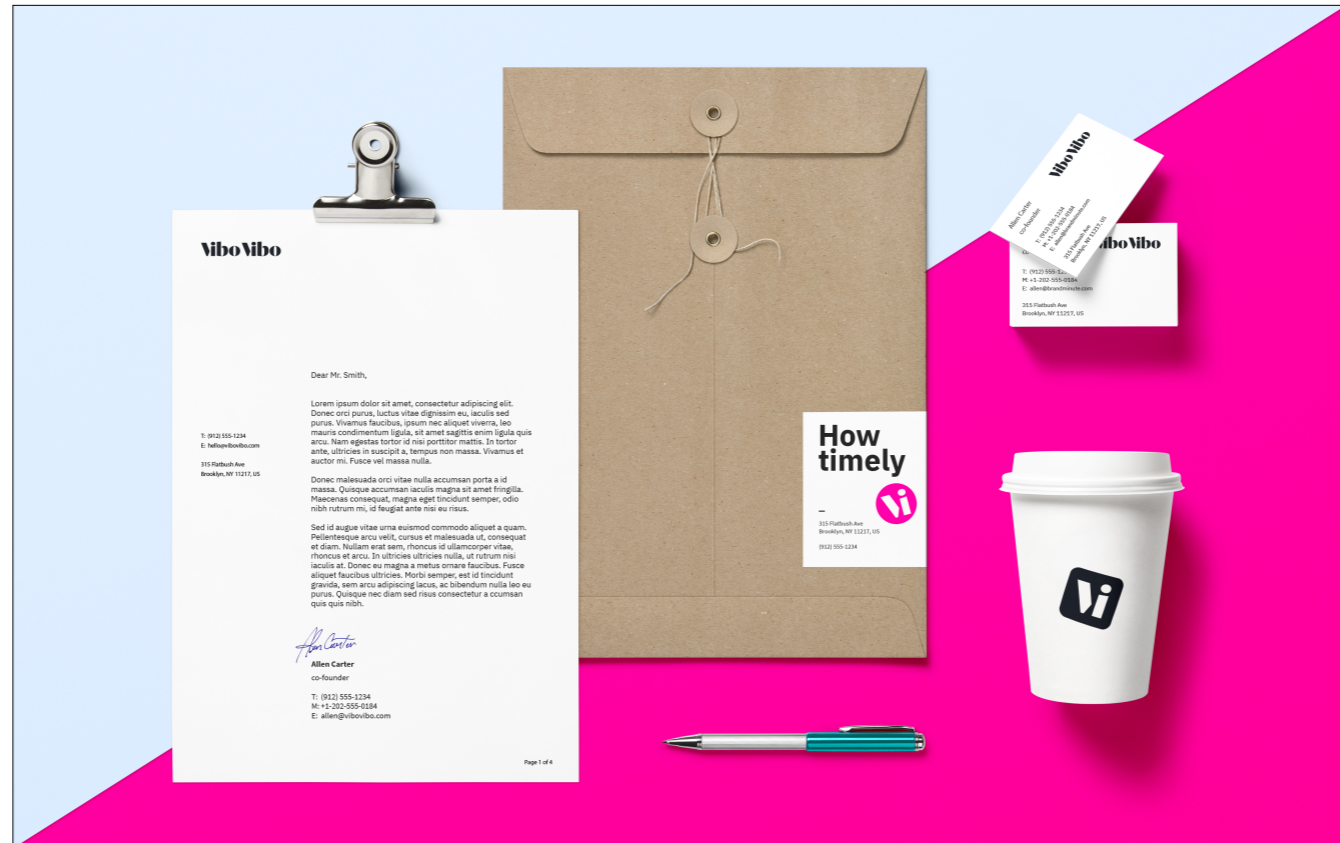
ViboVibo

T: (912) 555-1234
E: hello@vibovibo.com

315 Flatbush Ave
Brooklyn, NY 11217, US

Dear Mr. Smith,

Lorem ipsum dolor sit amet, consectetur adipiscing elit. Donec orci purus, luctus vitae dignissim eu, iaculis sed purus. Vivamus faucibus, ipsum nec aliquet viverra, leo mauris condimentum ligula, sit amet sagittis enim ligula quis arcu. Nam egestas tortor id nisi porttitor mattis. In tortor ante, ultricies in suscipit a, tempus non massa. Vivamus et auctor mi. Fusce vel massa nulla.

Donec malesuada orci vitae nulla accumsan porta a id massa. Quisque accumsan iaculis magna sit amet fringilla. Maecenas consequat, magna eget tincidunt semper, odio nibh rutrum mi, id feugiat ante nisi eu risus.

Sed id augue vitae urna euismod commodo aliquet a quam. Pellentesque arcu velit, cursus et malesuada ut, consequat et diam. Nullam erat sem, rhoncus id ullamcorper vitae, rhoncus et arcu. In ultricies ultricies nulla, ut rutrum nisi iaculis at. Donec eu magna a metus ornare faucibus. Fusce aliquet faucibus ultricies. Morbi semper, est id tincidunt gravida, sem arcu adipiscing lacus, ac bibendum nulla leo eu purus. Quisque nec diam sed risus consectetur a ccumsan quis quis nibh.

Allen Carter

Allen Carter
co-founder

T: (912) 555-1234
M: +1-202-555-0184
E: allen@vibovibo.com

Page 1 of 4

How timely

Vi

–
315 Flatbush Ave
Brooklyn, NY 11217, US

(912) 555-1234

ViboVibo
Allen Carter
co-founder
T: (912) 555-1234
M: +1-202-555-0184
E: allen@brandminute.com
315 Flatbush Ave
Brooklyn, NY 11257, US

ViboVibo
T: (912) 555-1234
M: +1-202-555-0184
E: allen@brandminute.com

315 Flatbush Ave
Brooklyn, NY 11257, US

Vi